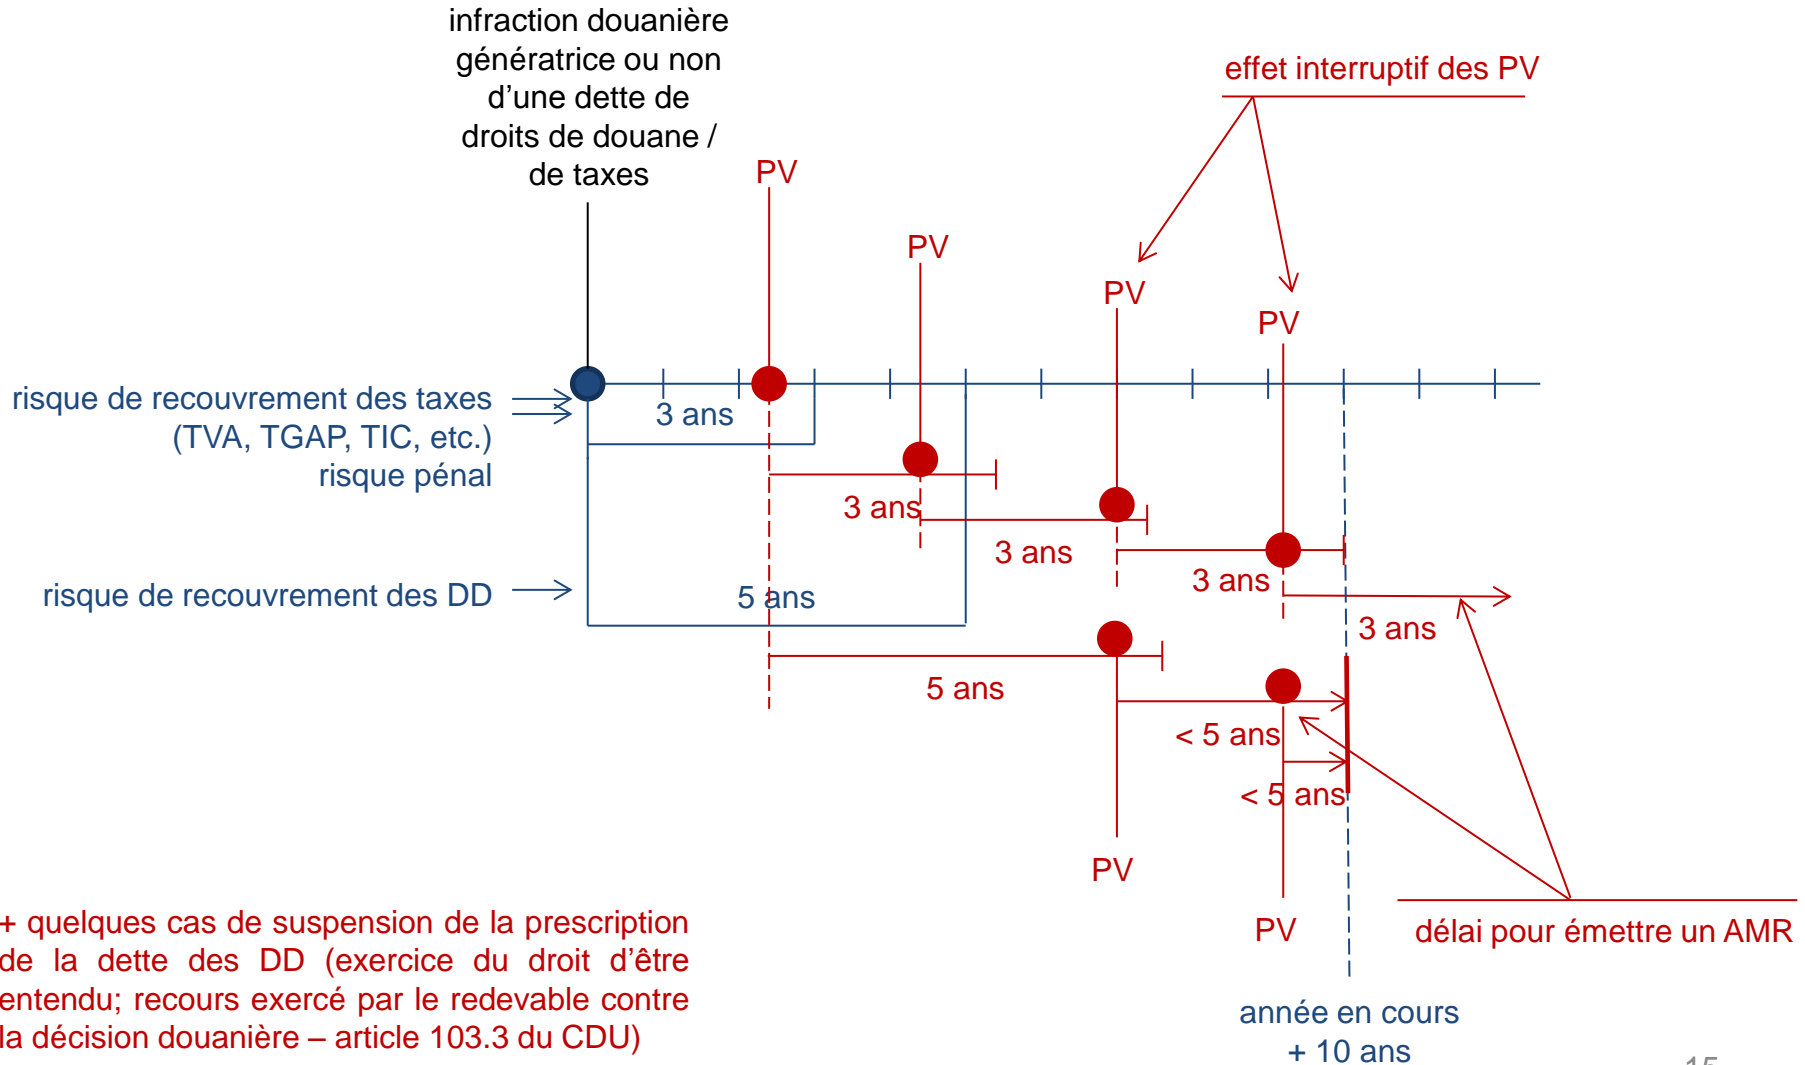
infraction douanière génératrice ou non d'une dette de droits de douane / de taxes

effet interruptif des PV

PV

PV

PV

PV

risque de recouvrement des taxes (TVA, TGAP, TIC, etc.)
risque pénal

3 ans

3 ans

3 ans

3 ans

3 ans

risque de recouvrement des DD

5 ans

5 ans

< 5 ans

< 5 ans

PV

PV

délai pour émettre un AMR

+ quelques cas de suspension de la prescription de la dette des DD (exercice du droit d'être entendu; recours exercé par le redevable contre la décision douanière – article 103.3 du CDU)

année en cours + 10 ans

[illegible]